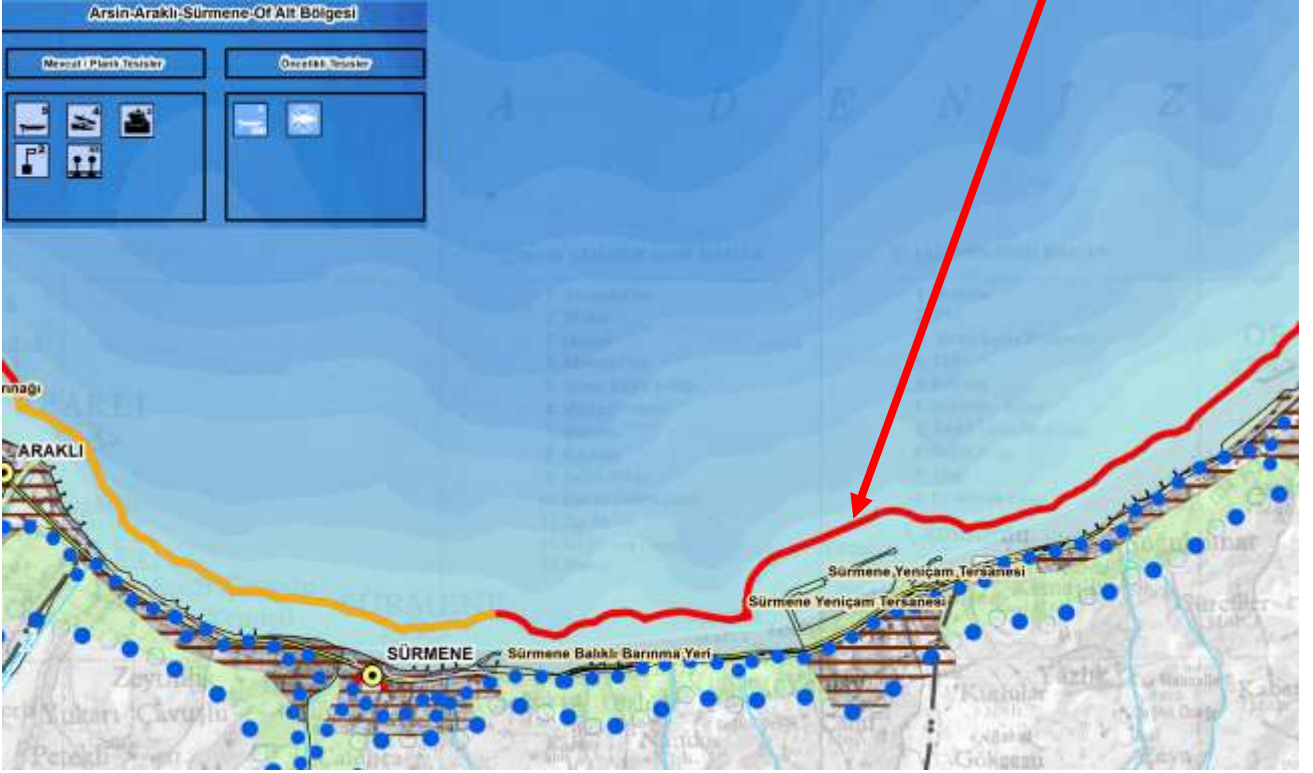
Arsin-Araklı-Sürmene-Of Alt Bölgesi

Mevcut / Plank Tesisler

Öncelikli Tesisler

A D E N İ Z

ınnağı

ARAKLI

SÜRMENE

Sürmene Balıklı Barınma Yeri

Sürmene Yeniçam Tersanesi

Sürmene Yeniçam Tersanesi

Zeytinli

Yukarı Çavuşlu

Kumlular

Yazlık

Gölgeşen